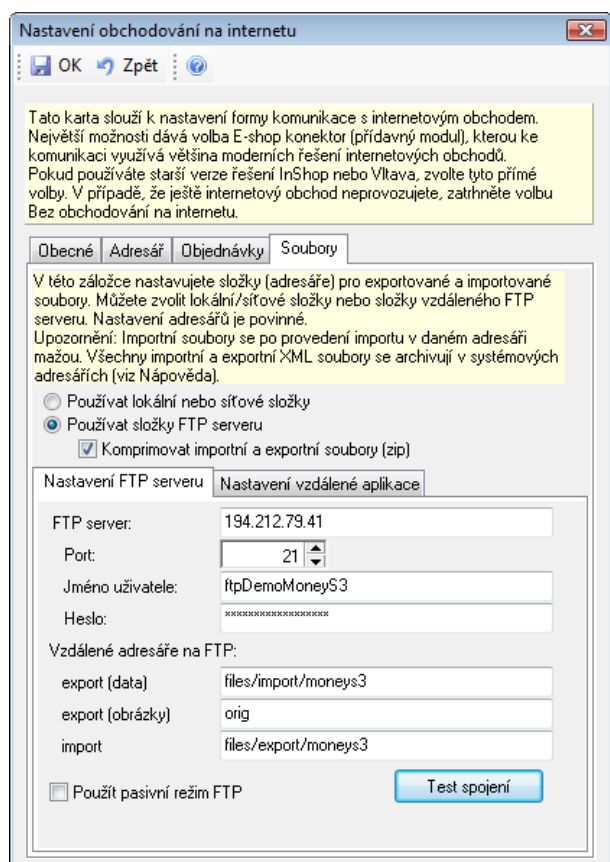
Nastavení obchodování na internetu

OK Zpět

Tato karta slouží k nastavení formy komunikace s internetovým obchodem. Největší možnosti dává volba E-shop konektor (přídavný modul), kterou ke komunikaci využívá většina moderních řešení internetových obchodů. Pokud používáte starší verze řešení InShop nebo Vltava, zvolte tyto přímé volby. V případě, že ještě internetový obchod neprovozujete, zatrhněte volbu Bez obchodování na internetu.

Obecné | Adresář | Objednávky | Soubory

V této záložce nastavujete složky (adresáře) pro exportované a importované soubory. Můžete zvolit lokální/síťové složky nebo složky vzdáleného FTP serveru. Nastavení adresářů je povinné.
Upozornění: Importní soubory se po provedení importu v daném adresáři mažou. Všechny importní a exportní XML soubory se archivují v systémových adresářích (viz Nápověda).

Používat lokální nebo síťové složky
Používat složky FTP serveru
Komprimovat importní a exportní soubory (zip)

Nastavení FTP serveru | Nastavení vzdálené aplikace

FTP server: 194.212.79.41
Port: 21
Jméno uživatele: ftpDemoMoneyS3
Heslo: ****************
Vzdálené adresáře na FTP:
export (data) files/import/moneys3
export (obrázky) orig
import files/export/moneys3

Použít pasivní režim FTP

Test spojení